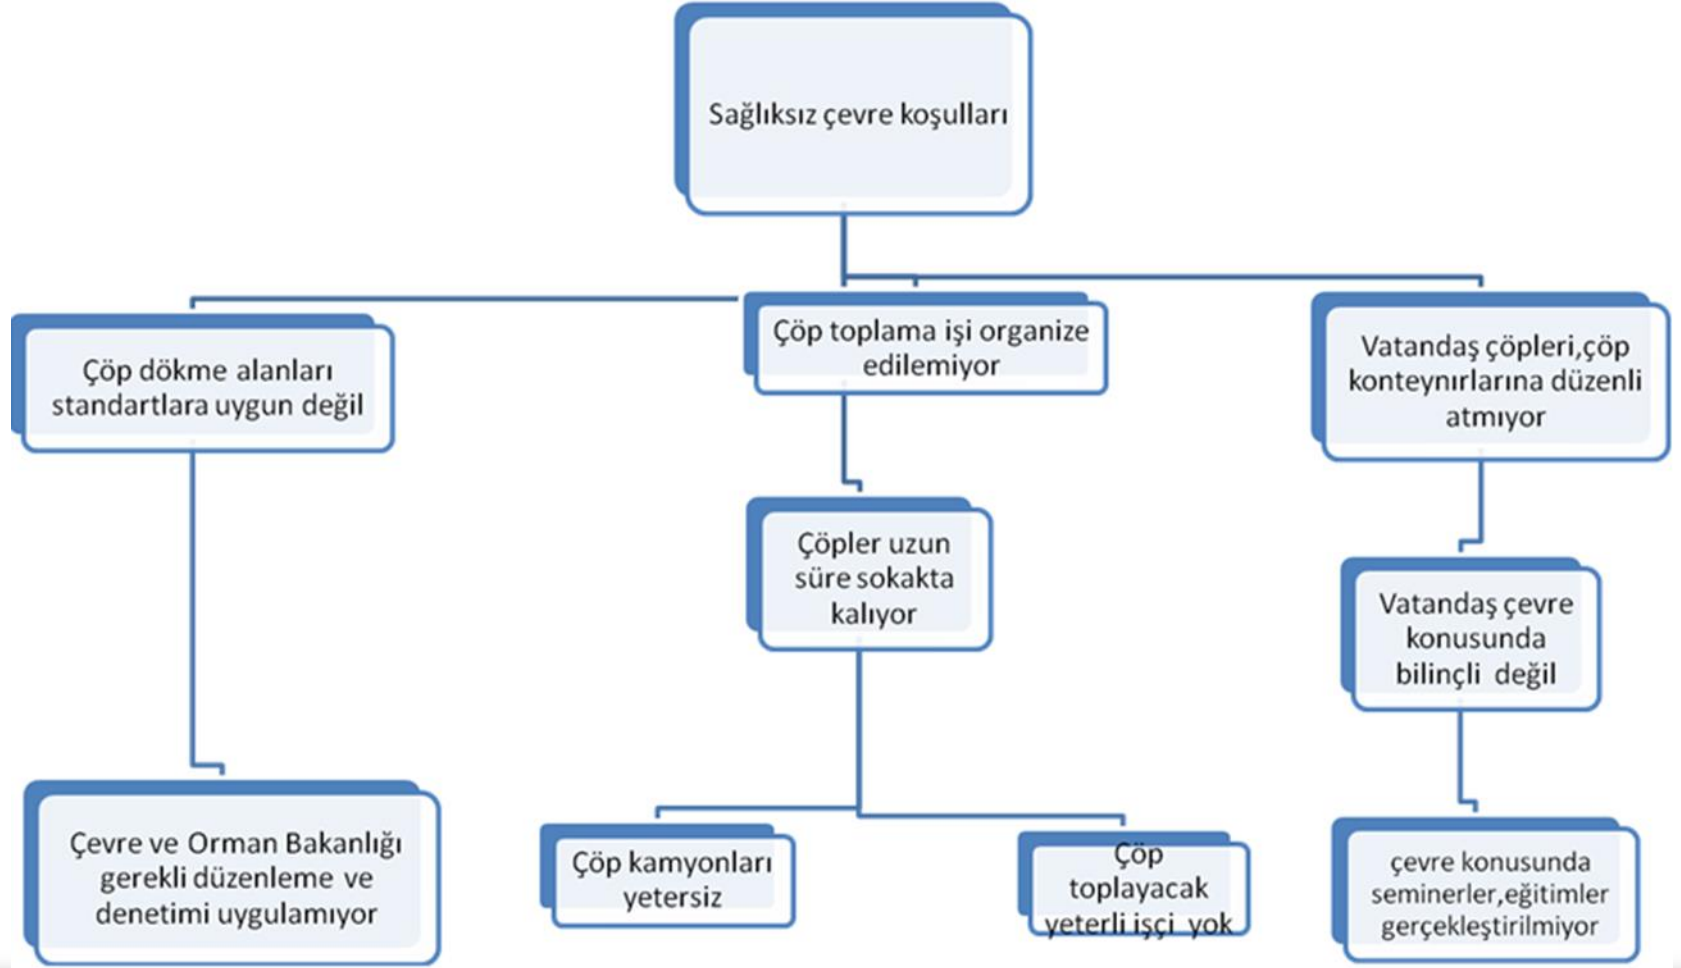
Sağlıksız çevre koşulları

Çöp dökme alanları standartlara uygun değil

Çöp toplama işi organize edilemiyor

Vatandaş çöpleri,çöp konteynırlarına düzenli atmıyor

Çöpler uzun süre sokakta kalıyor

Vatandaş çevre konusunda bilinçli değil

Çevre ve Orman Bakanlığı gerekli düzenleme ve denetimi uygulamıyor

Çöp kamyonları yetersiz

Çöp toplayacak yeterli işçi yok

çevre konusunda seminerler,eğitimler gerçekleştirilmiyor